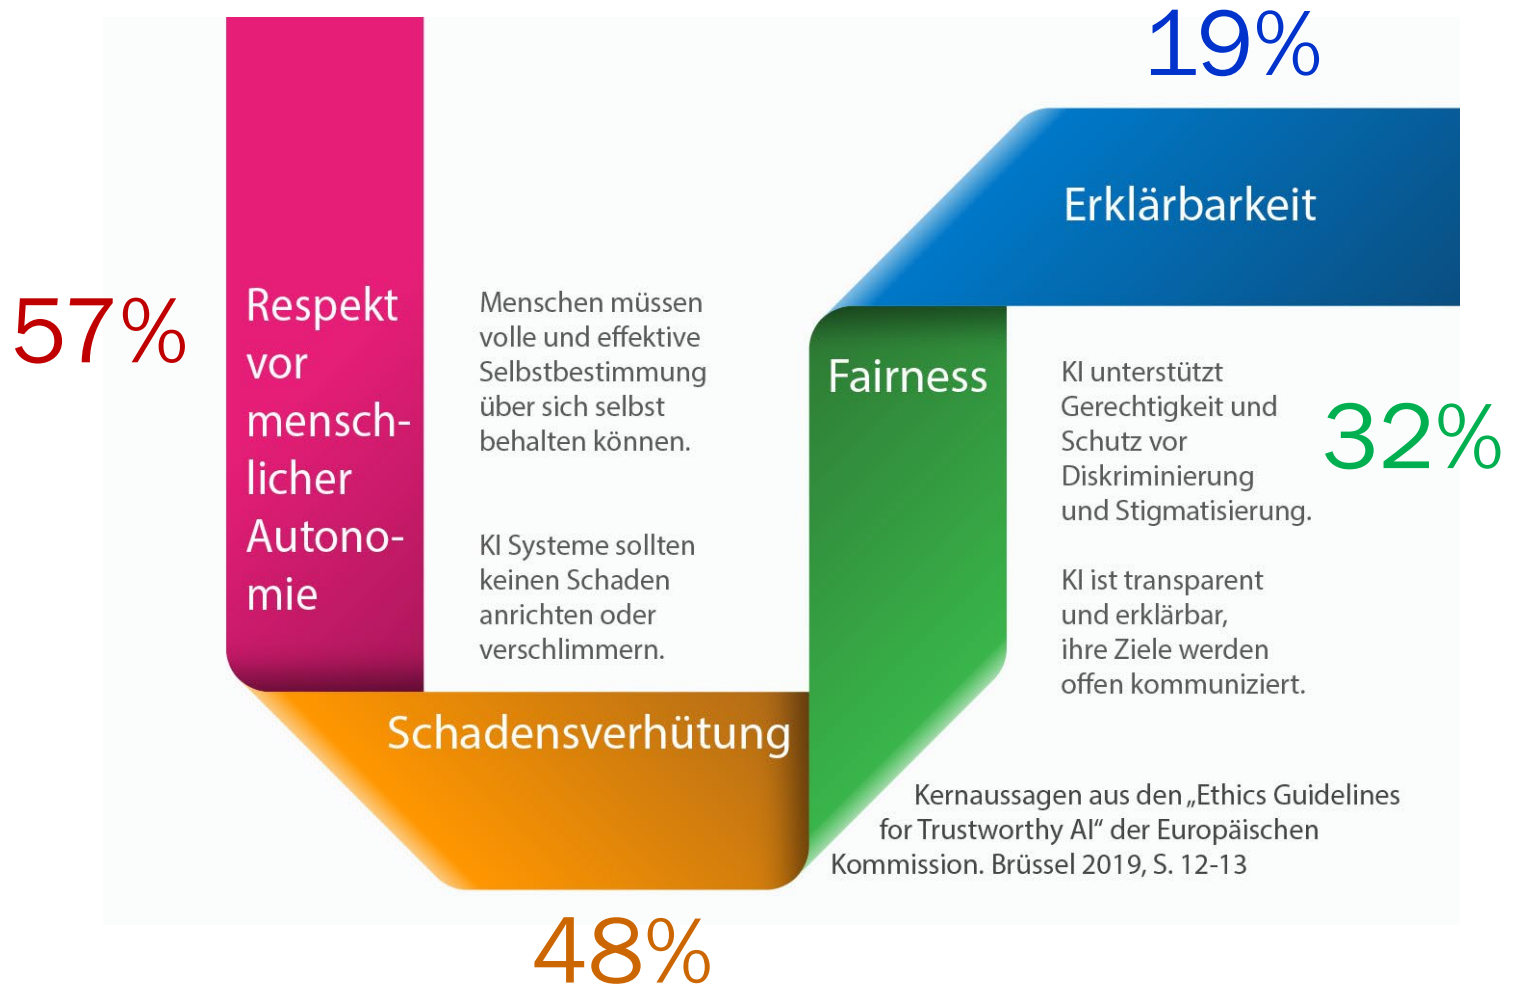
19%

Erklärbarkeit

57%

Respekt vor mensch-licher Autono-mie

Menschen müssen volle und effektive Selbstbestimmung über sich selbst behalten können.

KI Systeme sollten keinen Schaden anrichten oder verschlimmern.

Fairness

KI unterstützt Gerechtigkeit und Schutz vor Diskriminierung und Stigmatisierung.

32%

KI ist transparent und erklärbar, ihre Ziele werden offen kommuniziert.

Schadensverhütung

Kernaussagen aus den „Ethics Guidelines for Trustworthy AI“ der Europäischen Kommission. Brüssel 2019, S. 12-13

48%